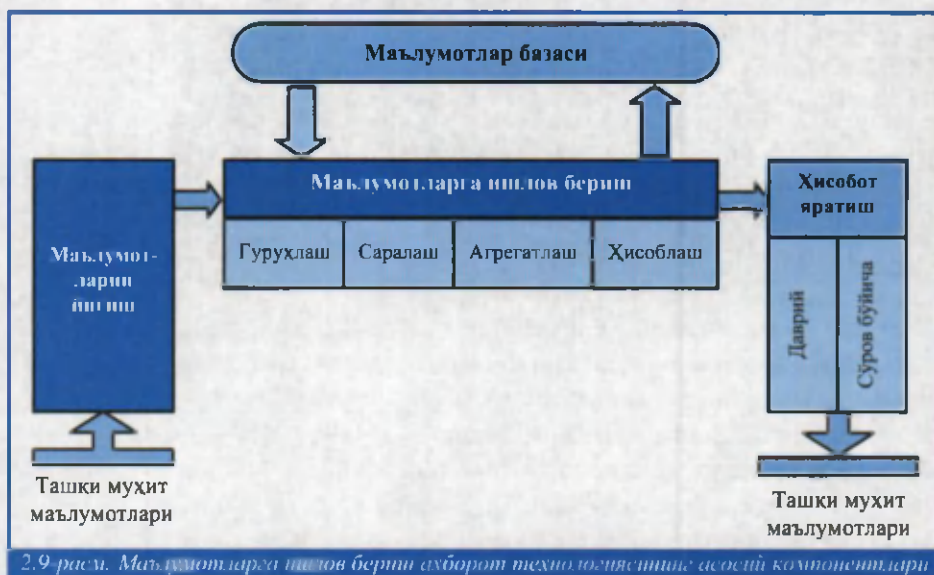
Маълумотлар базаси

Маълумотларга ишлов бериш

Маълумотларни йиғиш

Гуруҳлаш

Саралаш

Агрегатлаш

Ҳисоблаш

Ҳисобот яратиш

Даврий

Сўров бўйича

Ташқи муҳит маълумотлари

Ташқи муҳит маълумотлари

2.9-расм. Маълумотларга ишлов бериш ахборот технологиясининг асосий компонентлари